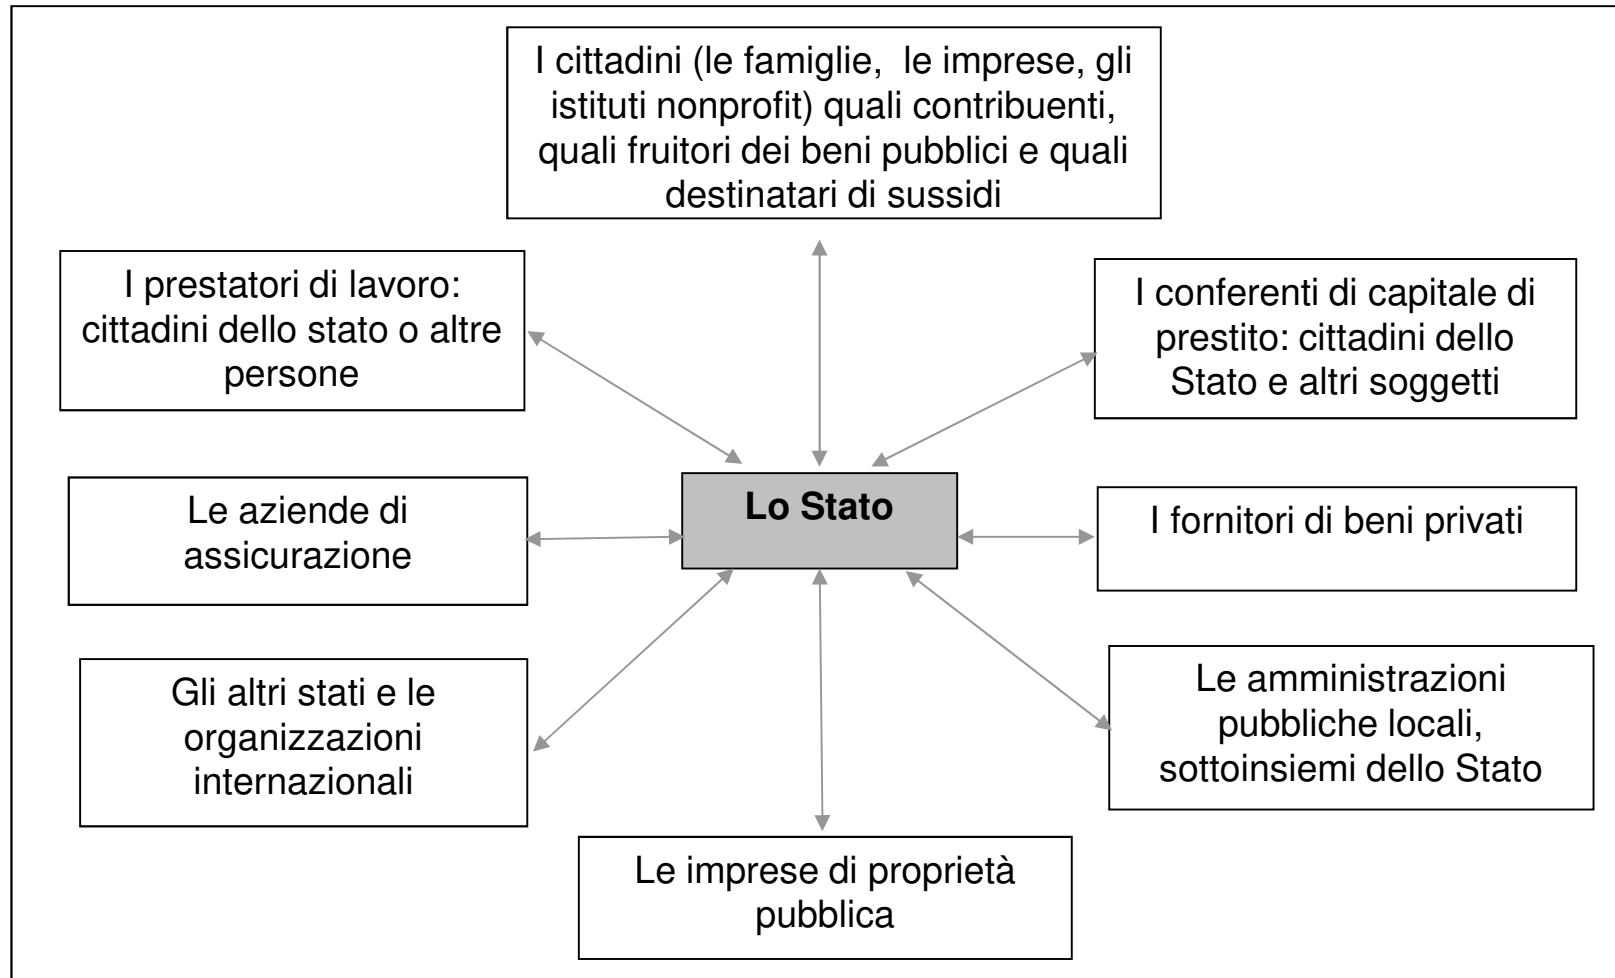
I cittadini (le famiglie, le imprese, gli istituti nonprofit) quali contribuenti, quali fruitori dei beni pubblici e quali destinatari di sussidi

I prestatori di lavoro: cittadini dello stato o altre persone

I conferenti di capitale di prestito: cittadini dello Stato e altri soggetti

Le aziende di assicurazione

Lo Stato

I fornitori di beni privati

Gli altri stati e le organizzazioni internazionali

Le amministrazioni pubbliche locali, sottoinsiemi dello Stato

Le imprese di proprietà pubblica